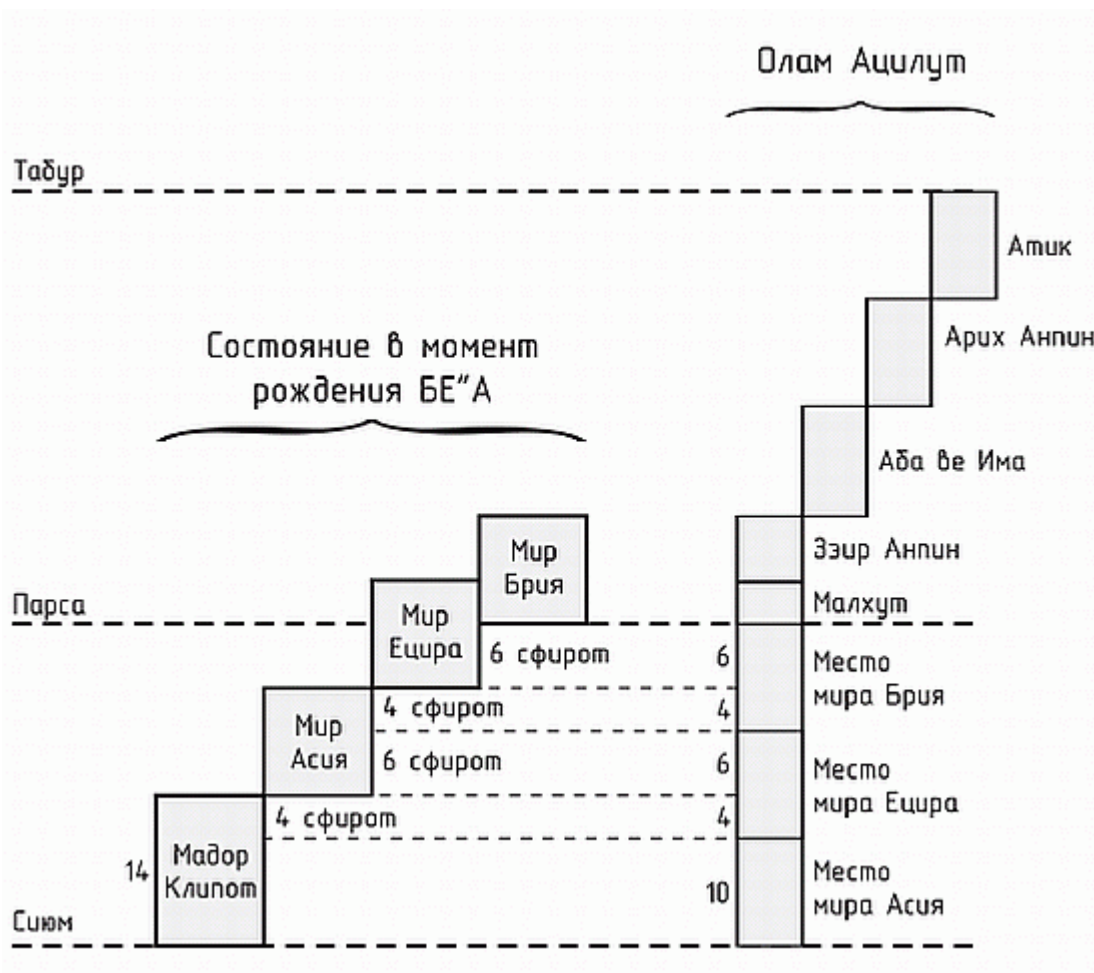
Олам Ацилут

Табур

Атик

Арих Анпин

Состояние в момент рождения БЕ"А

Аба ве Има

Мир Брия

Зэир Анпин

Парса

Мир Ецира

Малхут

6 сфирот

6

Место мира Брия

Мир Асия

4 сфирот

4

6 сфирот

6

Место мира Ецира

4 сфирот

4

14

Мадор Клипот

Место мира Асия

10

Сиюм